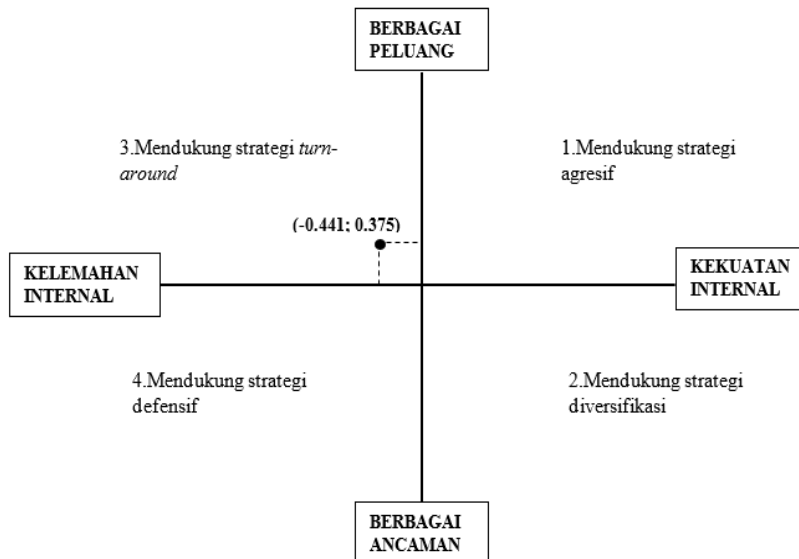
BERBAGAI PELUANG

3.Mendukung strategi turnaround

1.Mendukung strategi agresif

(-0.441; 0.375)

KELEMAHAN INTERNAL

KEKUATAN INTERNAL

4.Mendukung strategi defensif

2.Mendukung strategi diversifikasi

BERBAGAI ANCAMAN